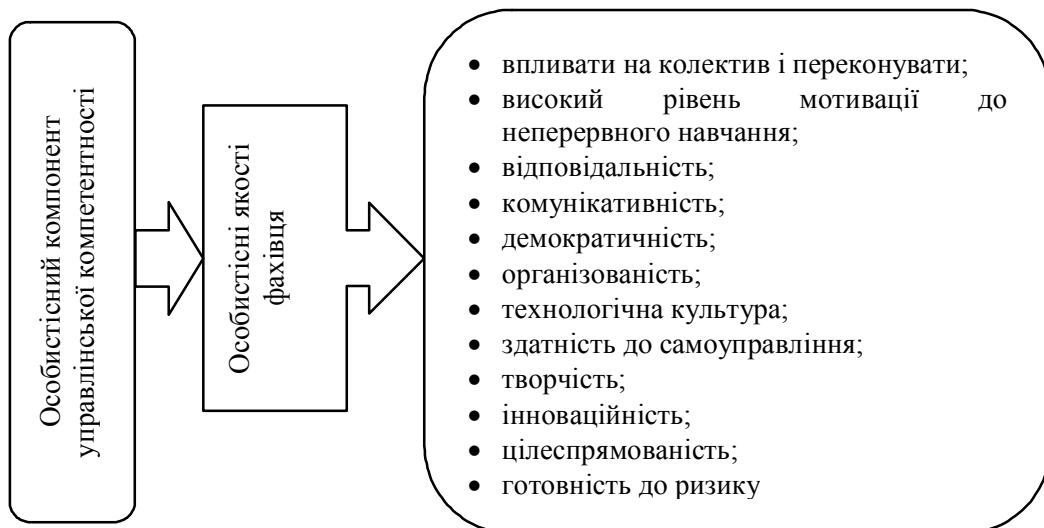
Особистісний компонент управлінської компетентності

Особистісні якості фахівця

- впливати на колектив і переконувати;
- високий рівень мотивації до неперервного навчання;
- відповідальність;
- комунікативність;
- демократичність;
- організованість;
- технологічна культура;
- здатність до самоуправління;
- творчість;
- інноваційність;
- цілеспрямованість;
- готовність до ризику